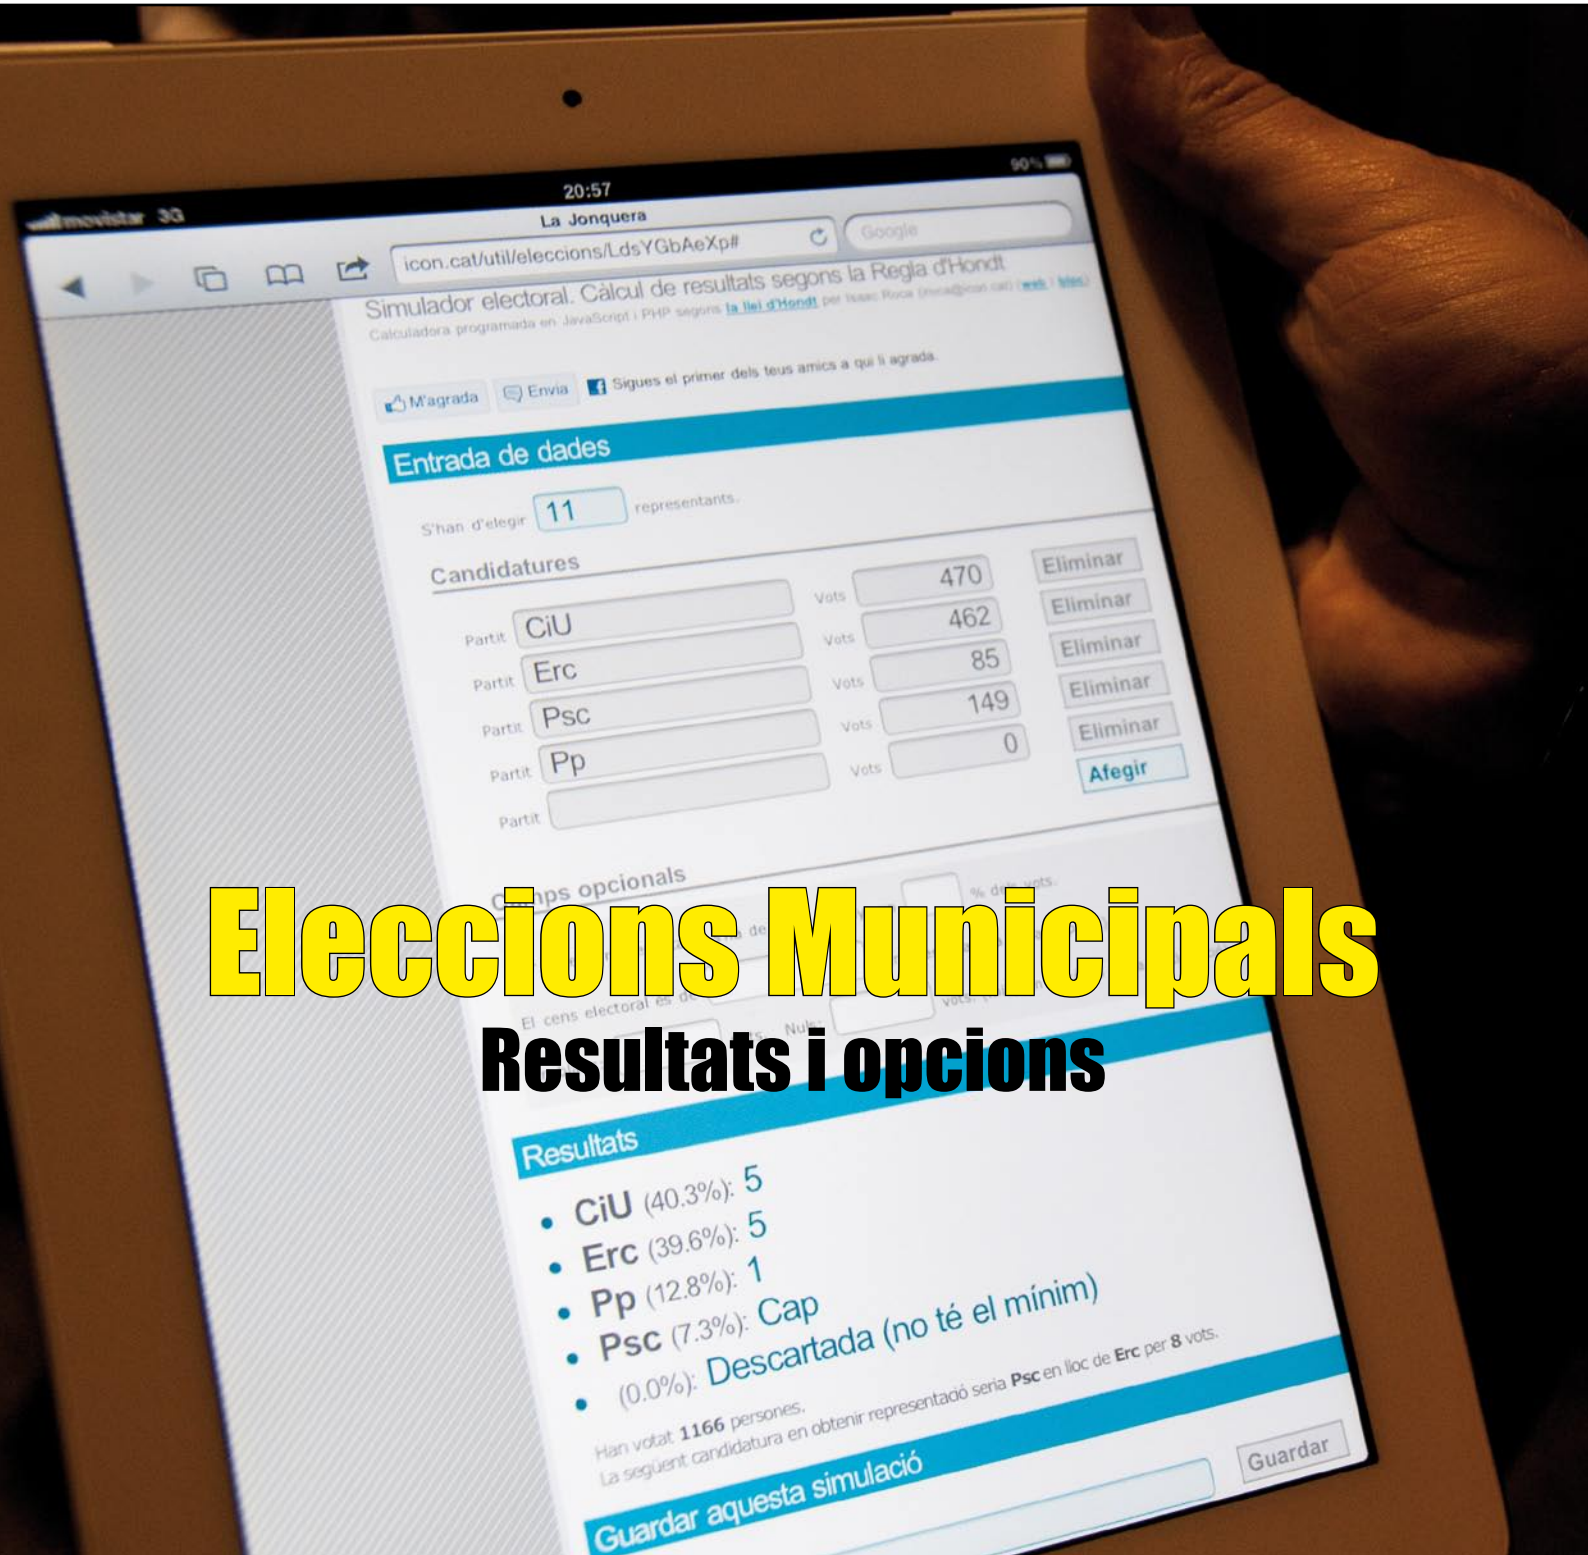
movistar 3G
20:57
90%
La Jonquera
icon.cat/util/eleccions/LdsYGbAeXp#
Google

Simulador electoral. Càlcul de resultats segons la Regla d'Hondt
Calculadora programada en JavaScript i PHP segons la llei d'Hondt per Isaac Roca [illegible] (web / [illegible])

M'agrada Envia Sigues el primer dels teus amics a qui li agrada.

Entrada de dades
S'han d'elegir 11 representants.

Candidatures
Partit CiU Vots 470 Eliminar
Partit Erc Vots 462 Eliminar
Partit Psc Vots 85 Eliminar
Partit Pp Vots 149 Eliminar
Partit Vots 0 Eliminar
Afegir

Camps opcionals
% dels vots.
El cens electoral és de
Nuls

Eleccions Municipals
Resultats i opcions

Resultats
• CiU (40.3%): 5
• Erc (39.6%): 5
• Pp (12.8%): 1
• Psc (7.3%): Cap
• (0.0%): Descartada (no té el mínim)
Han votat 1166 persones.
La següent candidatura en obtenir representació seria Psc en lloc de Erc per 8 vots.

Guardar aquesta simulació
Guardar